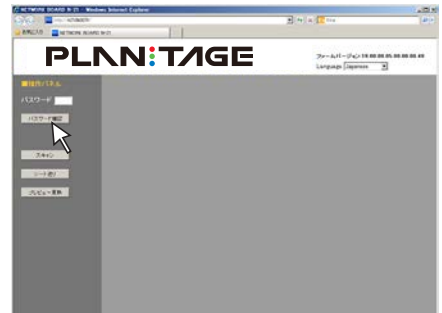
NETWORK BOARD N-21 - Windows Internet Explorer

http://NETWORK/

お気に入り NETWORK BOARD N-21

PLAN:TAGE

ファームバージョン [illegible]
Language Japanese

■操作パネル

パスワード

パスワード確認

スキャン

シート送り

プレビュー更新